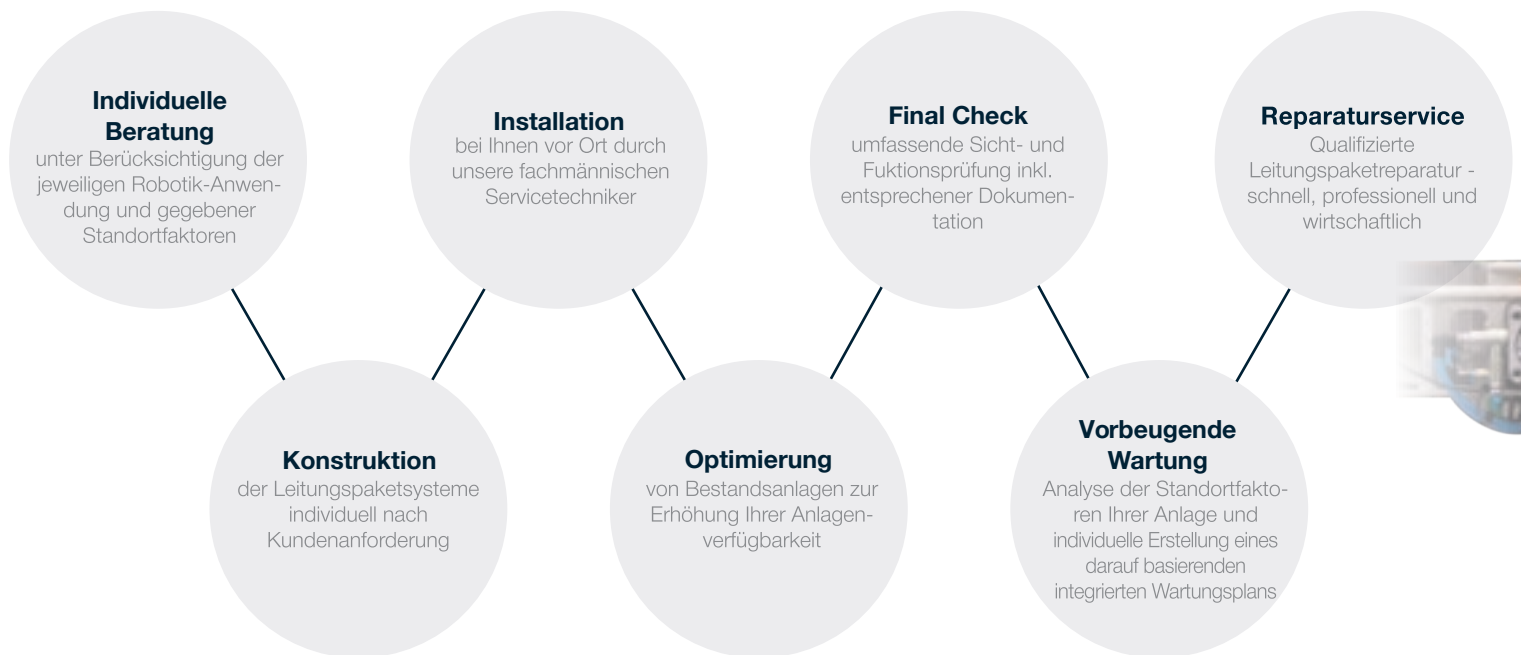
**Individuelle Beratung**
unter Berücksichtigung der jeweiligen Robotik-Anwendung und gegebener Standortfaktoren

**Konstruktion**
der Leitungspaketsysteme individuell nach Kundenanforderung

**Installation**
bei Ihnen vor Ort durch unsere fachmännischen Servicetechniker

**Optimierung**
von Bestandsanlagen zur Erhöhung Ihrer Anlagenverfügbarkeit

**Final Check**
umfassende Sicht- und Fuktionsprüfung inkl. entsprechener Dokumentation

**Vorbeugende Wartung**
Analyse der Standortfaktoren Ihrer Anlage und individuelle Erstellung eines darauf basierenden integrierten Wartungsplans

**Reparaturservice**
Qualifizierte Leitungspaketreparatur - schnell, professionell und wirtschaftlich